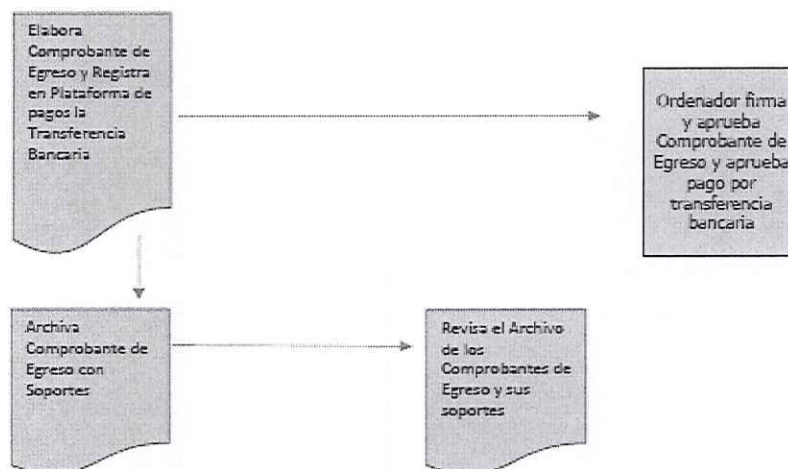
Elabora Comprobante de Egreso y Registra en Plataforma de pagos la Transferencia Bancaria

Ordenador firma y aprueba Comprobante de Egreso y aprueba pago por transferencia bancaria

Archiva Comprobante de Egreso con Soportes

Revisa el Archivo de los Comprobantes de Egreso y sus soportes